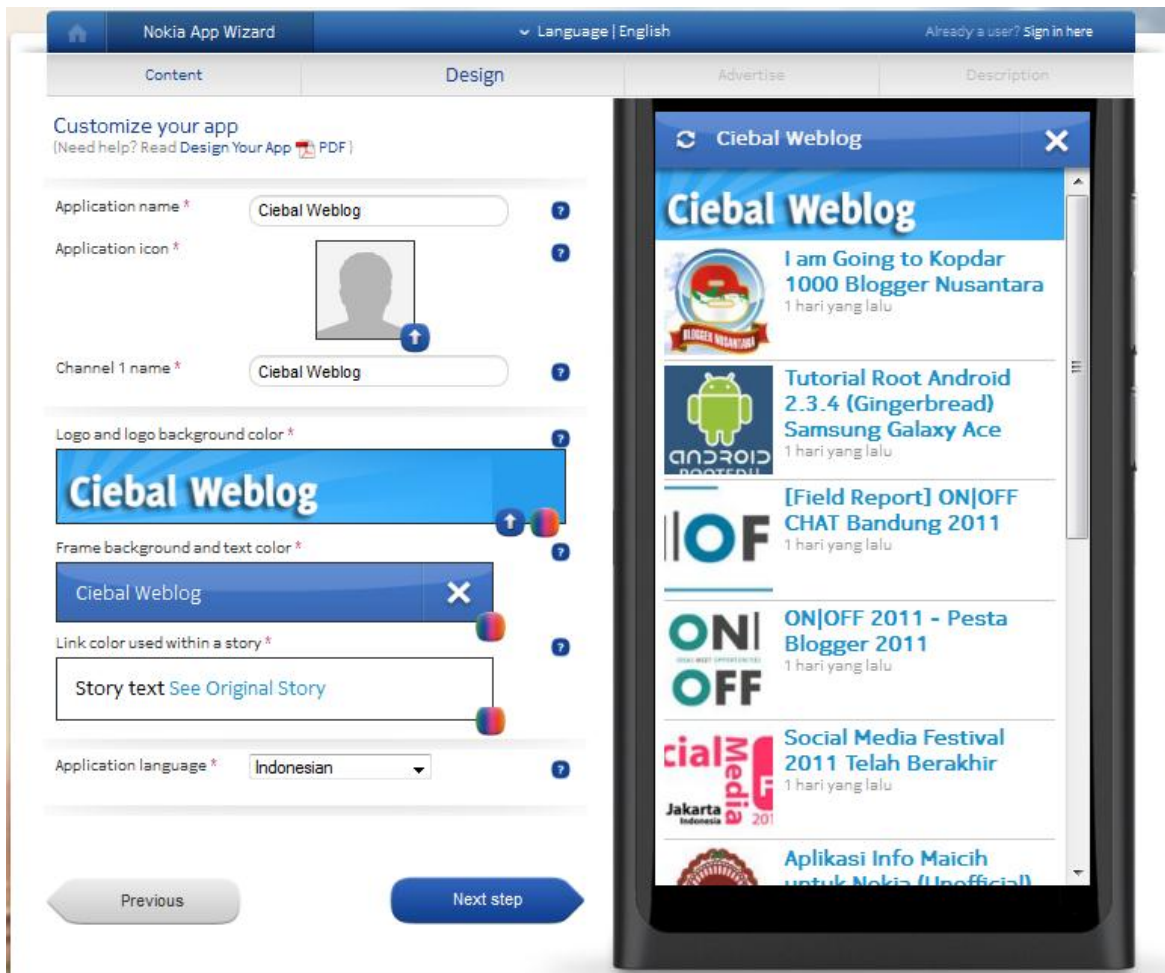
Nokia App Wizard
Language | English
Already a user? Sign in here

Content
Design
Advertise
Description

Customize your app
(Need help? Read Design Your App PDF)

Application name * Ciebal Weblog
Application icon *
Channel 1 name * Ciebal Weblog

Logo and logo background color *
Ciebal Weblog
Frame background and text color *
Ciebal Weblog
Link color used within a story *
Story text See Original Story

Application language * Indonesian

Previous
Next step

Ciebal Weblog
Ciebal Weblog
I am Going to Kopdar 1000 Blogger Nusantara
1 hari yang lalu
Tutorial Root Android 2.3.4 (Gingerbread) Samsung Galaxy Ace
1 hari yang lalu
[Field Report] ON|OFF CHAT Bandung 2011
1 hari yang lalu
ON|OFF 2011 - Pesta Blogger 2011
1 hari yang lalu
Social Media Festival 2011 Telah Berakhir
1 hari yang lalu
Aplikasi Info Maicih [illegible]